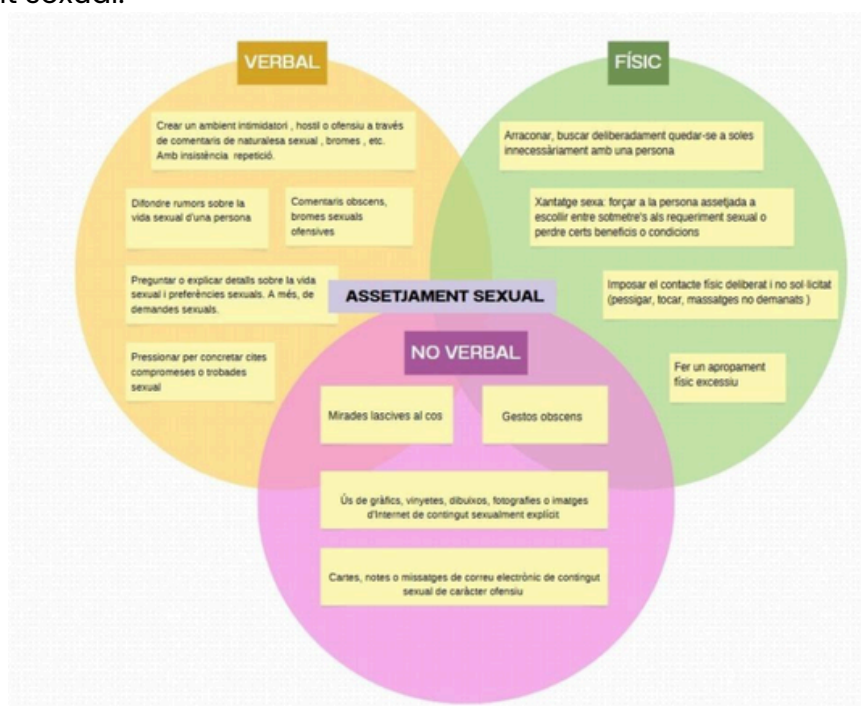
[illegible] sexual.

VERBAL

Crear un ambient intimidatori , hostil o ofensiu a través de comentaris de naturalesa sexual , bromes , etc. Amb insistència repetició.

Difondre rumors sobre la vida sexual d'una persona

Comentaris obscens, bromes sexuals ofensives

Preguntar o explicar detalls sobre la vida sexual i preferències sexuals. A més, de demandes sexuals.

Pressionar per concretar cites compromeses o trobades sexual

FÍSIC

Arraconar, buscar deliberadament quedar-se a soles innecessàriament amb una persona

Xantatge sexa: forçar a la persona assetjada a escollir entre sotmetre's als requeriment sexual o perdre certs beneficis o condicions

Imposar el contacte físic deliberat i no sol·licitat (pessigar, tocar, massatges no demanats )

Fer un apropament físic excessiu

ASSETJAMENT SEXUAL

NO VERBAL

Mirades lascives al cos

Gestos obscens

Ús de gràfics, vinyetes, dibuixos, fotografies o imatges d'Internet de contingut sexualment explícit

Cartes, notes o missatges de correu electrònic de contingut sexual de caràcter ofensiu